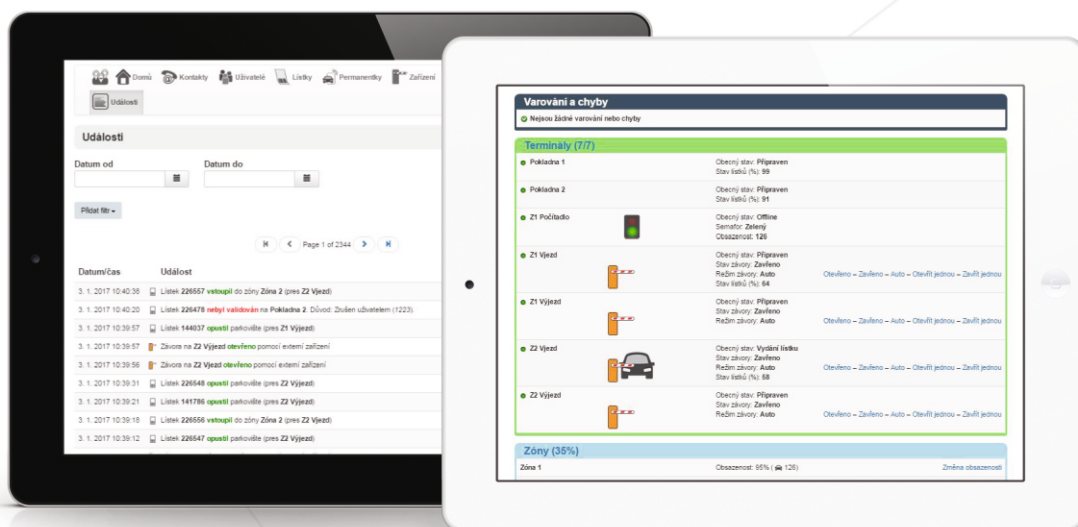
Domů Kontakty Uživatelé Lístky Permanentky Zařízení

Události

Události

Datum od

Datum do

Přidat filtr

Page 1 of 2344

| Datum/čas | Událost |
|---|---|
| 3. 1. 2017 10:40:38 | Lístek 226557 vstoupil do zóny Zóna 2 (přes Z2 Vjezd) |
| 3. 1. 2017 10:40:20 | Lístek 226478 nebyl validován na Pokladna 2. Důvod: Zrušen uživatelem (1223) |
| 3. 1. 2017 10:39:57 | Lístek 144037 opustil parkoviště (přes Z1 Výjezd) |
| 3. 1. 2017 10:39:57 | Závora na Z2 Výjezd otevřeno pomocí externí zařízení |
| 3. 1. 2017 10:39:56 | Závora na Z2 Vjezd otevřeno pomocí externí zařízení |
| 3. 1. 2017 10:39:31 | Lístek 226548 opustil parkoviště (přes Z2 Výjezd) |
| 3. 1. 2017 10:39:21 | Lístek 141786 opustil parkoviště (přes Z2 Výjezd) |
| 3. 1. 2017 10:39:18 | Lístek 226556 vstoupil do zóny Zóna 2 (přes Z2 Vjezd) |
| 3. 1. 2017 10:39:12 | Lístek 226547 opustil parkoviště (přes Z2 Výjezd) |

Varování a chyby

Nejsou žádné varování nebo chyby

Terminály (7/7)

Pokladna 1 — Obecný stav: Připraven; Stav lístků (%): 99

Pokladna 2 — Obecný stav: Připraven; Stav lístků (%): 91

Z1 Počítadlo — Obecný stav: Offline; Semafor: Zelený; Obsazenost: 126

Z1 Vjezd — Obecný stav: Připraven; Stav závory: Zavřeno; Režim závory: Auto; Stav lístků (%): 64 — Otevřeno – Zavřeno – Auto – Otevřít jednou – Zavřít jednou

Z1 Výjezd — Obecný stav: Připraven; Stav závory: Zavřeno; Režim závory: Auto — Otevřeno – Zavřeno – Auto – Otevřít jednou – Zavřít jednou

Z2 Vjezd — Obecný stav: Vydání lístku; Stav závory: Zavřeno; Režim závory: Auto; Stav lístků (%): 58 — Otevřeno – Zavřeno – Auto – Otevřít jednou – Zavřít jednou

Z2 Výjezd — Obecný stav: Připraven; Stav závory: Zavřeno; Režim závory: Auto — Otevřeno – Zavřeno – Auto – Otevřít jednou – Zavřít jednou

Zóny (35%)

Zóna 1 — Obsazenost: 95% (126) — Změna obsazenosti